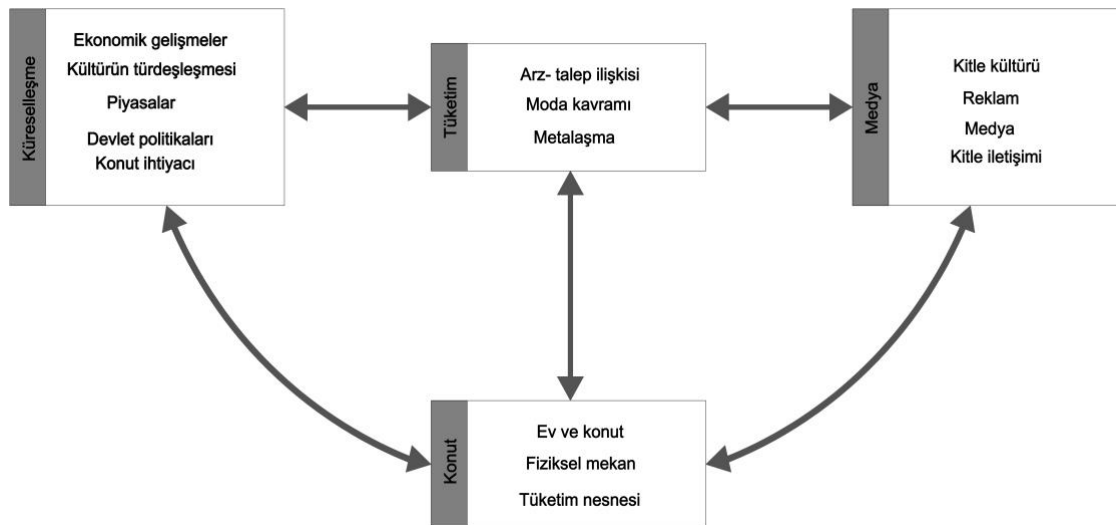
Küreselleşme

Ekonomik gelişmeler
Kültürün türdeşleşmesi
Piyasalar
Devlet politikaları
Konut ihtiyacı

Tüketim

Arz- talep ilişkisi
Moda kavramı
Metalaşma

Medya

Kitle kültürü
Reklam
Medya
Kitle iletişimi

Konut

Ev ve konut
Fiziksel mekan
Tüketim nesnesi